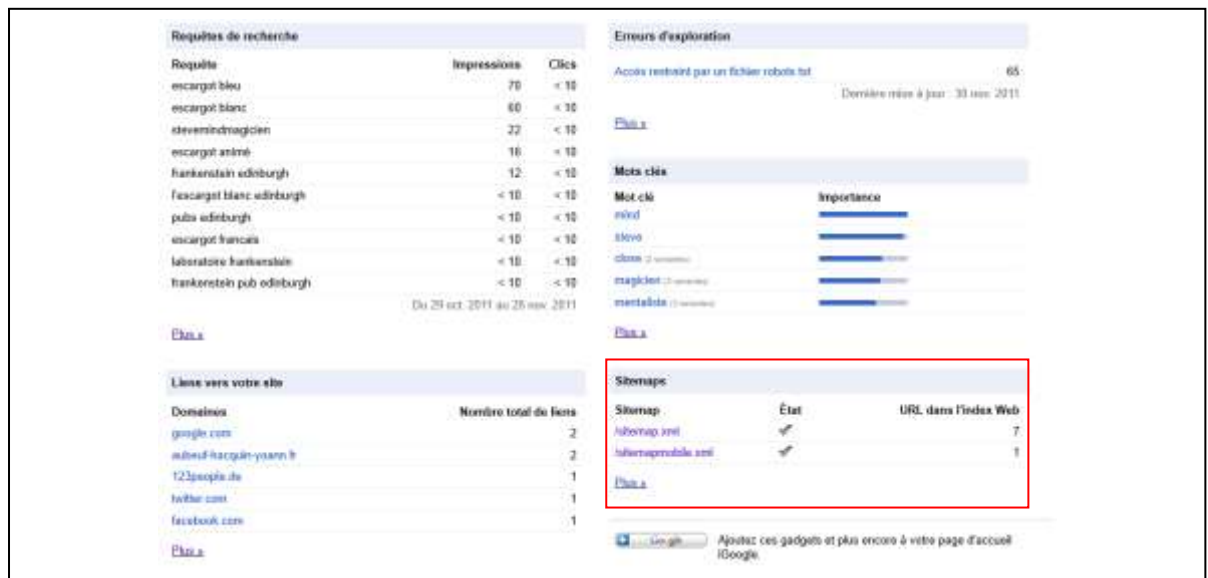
Requêtes de recherche

| Requête | Impressions | Clics |
|---|---|---|
| escargot bleu | 70 | < 10 |
| escargot blanc | 60 | < 10 |
| stevemindmagicien | 22 | < 10 |
| escargot animé | 16 | < 10 |
| frankenstein edinburgh | 12 | < 10 |
| l'escargot blanc edinburgh | < 10 | < 10 |
| pubs edinburgh | < 10 | < 10 |
| escargot francais | < 10 | < 10 |
| laboratoire frankenstein | < 10 | < 10 |
| frankenstein pub edinburgh | < 10 | < 10 |

Du 29 oct. 2011 au 28 nov. 2011

Plus »

Liens vers votre site

| Domaines | Nombre total de liens |
|---|---|
| google.com | 2 |
| aubeuf-hacquin-yoann.fr | 2 |
| 123people.de | 1 |
| twitter.com | 1 |
| facebook.com | 1 |

Plus »

Erreurs d'exploration

Accès restreint par un fichier robots.txt 65

Dernière mise à jour : 30 nov. 2011

Plus »

Mots clés

| Mot clé | Importance |
|---|---|
| mind | |
| steve | |
| close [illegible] | |
| magicien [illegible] | |
| mentaliste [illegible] | |

Plus »

Sitemaps

| Sitemap | État | URL dans l'index Web |
|---|---|---|
| /sitemap.xml | ✔ | 7 |
| /sitemapmobile.xml | ✔ | 1 |

Plus »

Google

Ajoutez ces gadgets et plus encore à votre page d'accueil iGoogle.